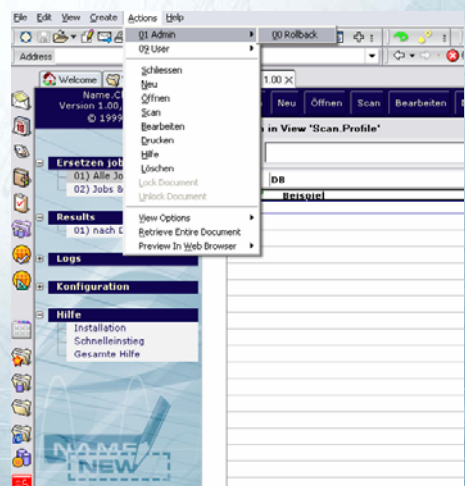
File Edit View Create Actions Help

Address

Welcome

01 Admin
00 Rollback
09 User
Schliessen
Neu
Öffnen
Scan
Bearbeiten
Drucken
Hilfe
Löschen
Lock Document
Unlock Document
View Options
Retrieve Entire Document
Preview In Web Browser

Name.C
Version 1.00,
© 1999

1.00

Neu
Öffnen
Scan
Bearbeiten

in View 'Scan.Profile'

DB
Beispiel

Ersetzen job
01) Alle Jo
02) Jobs &

Results
01) nach D

Logs

Konfiguration

Hilfe
Installation
Schnelleinstieg
Gesamte Hilfe

NAME NEW